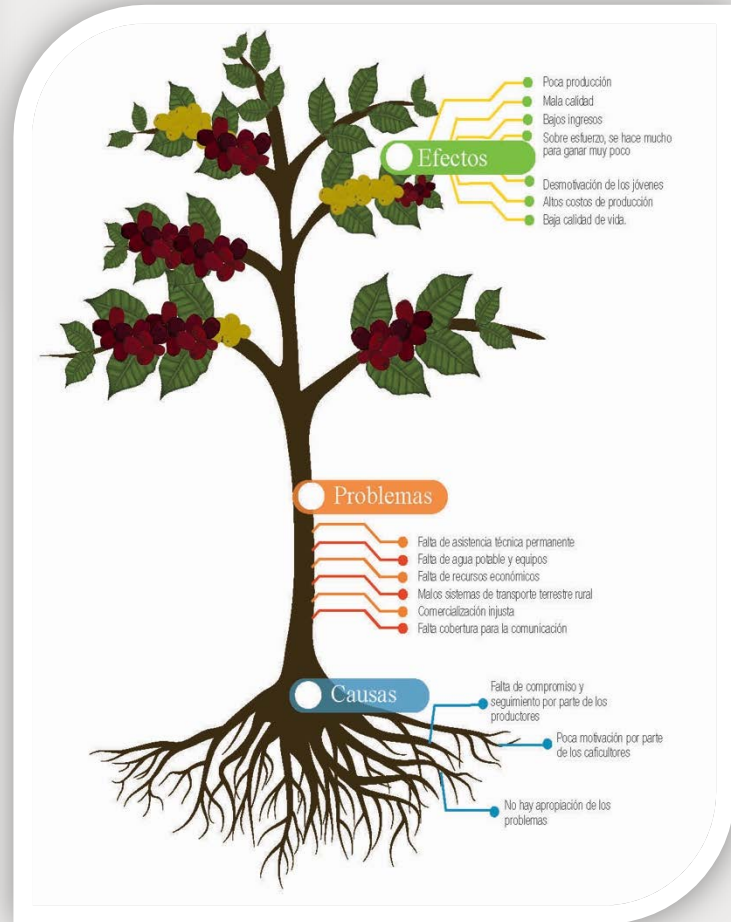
Efectos

Poca producción
Mala calidad
Bajos ingresos
Sobre esfuerzo, se hace mucho para ganar muy poco
Desmotivación de los jóvenes
Altos costos de producción
Baja calidad de vida.

Problemas

Falta de asistencia técnica permanente
Falta de agua potable y equipos
Falta de recursos económicos
Malos sistemas de transporte terrestre rural
Comercialización injusta
Falta cobertura para la comunicación

Causas

Falta de compromiso y seguimiento por parte de los productores
Poca motivación por parte de los caficultores
No hay apropiación de los problemas